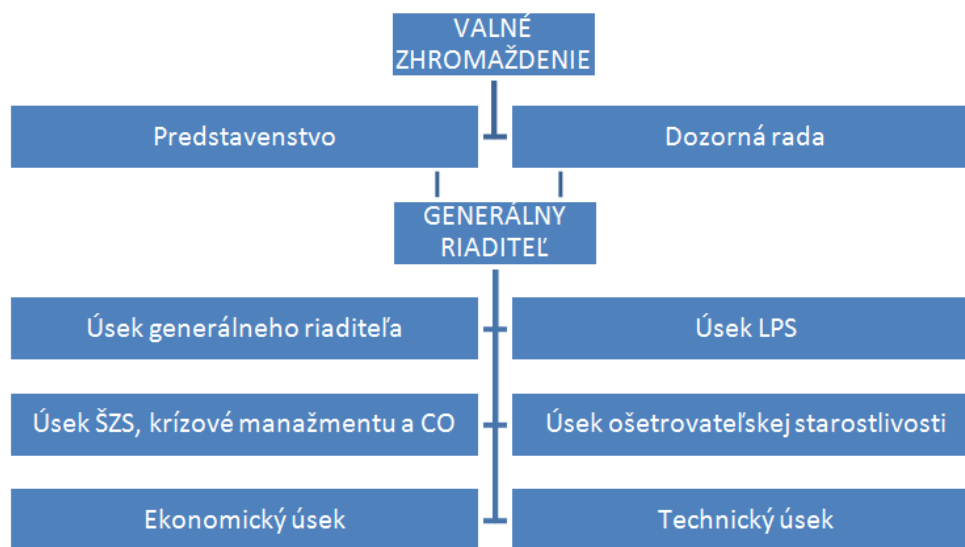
VALNÉ ZHROMAŽDENIE

Predstavenstvo

Dozorná rada

GENERÁLNY RIADITEĽ

Úsek generálneho riaditeľa

Úsek LPS

Úsek ŠZS, krízové manažmentu a CO

Úsek ošetrovateľskej starostlivosti

Ekonomický úsek

Technický úsek